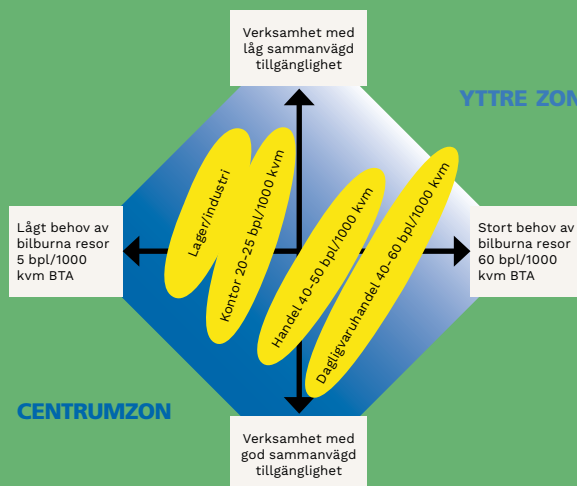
Verksamhet med låg sammanvägd tillgänglighet

YTTRE ZON

Lågt behov av bilburna resor 5 bpl/1000 kvm BTA

Lager/industri

Kontor 20-25 bpl/1000 kvm

Handel 40-50 bpl/1000 kvm

Dagligvaruhandel 40-60 bpl/1000 kvm

Stort behov av bilburna resor 60 bpl/1000 kvm BTA

CENTRUMZON

Verksamhet med god sammanvägd tillgänglighet